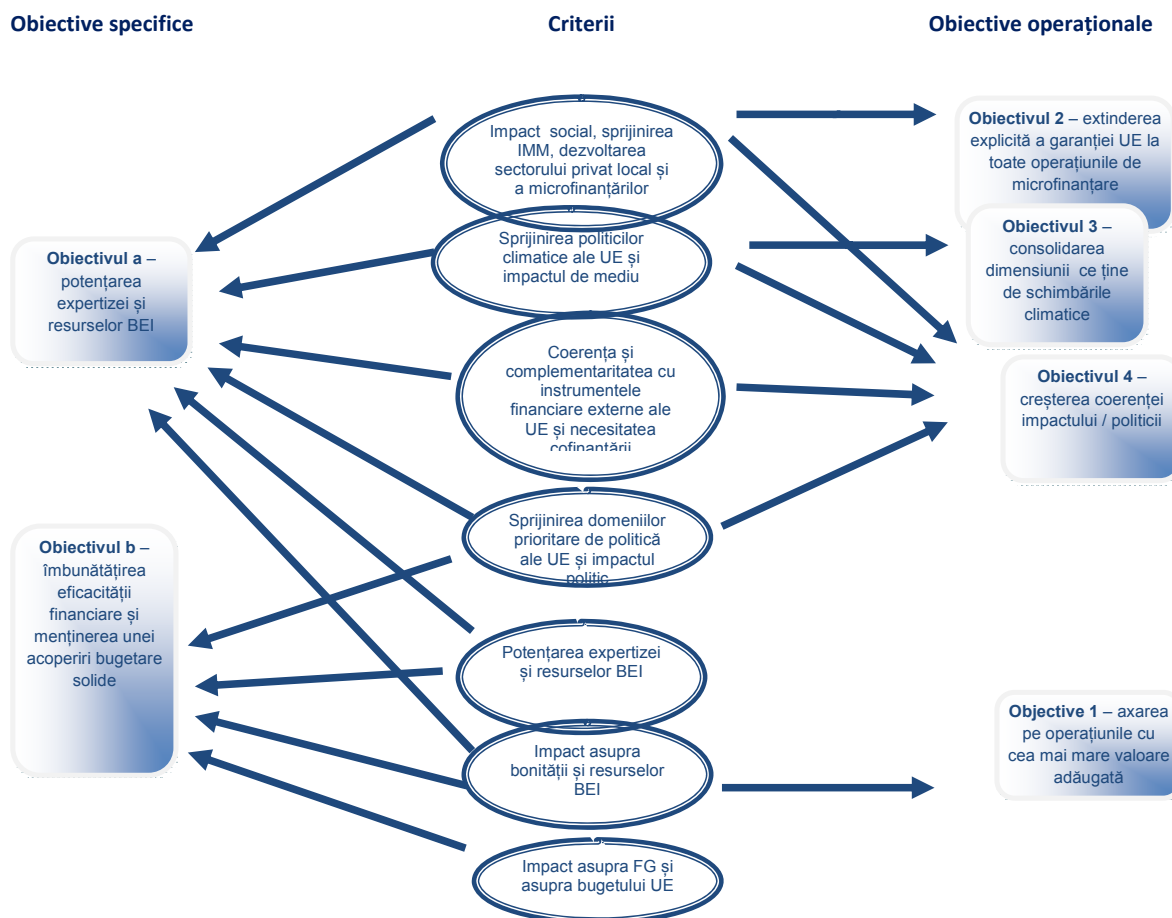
Obiective specifice

Criterii

Obiective operaționale

Impact social, sprijinirea IMM, dezvoltarea sectorului privat local și a microfinanțărilor

Obiectivul 2 – extinderea explicită a garanției UE la toate operațiunile de microfinanțare

Obiectivul a – potențarea expertizei și resurselor BEI

Sprijinirea politicilor climatice ale UE și impactul de mediu

Obiectivul 3 – consolidarea dimensiunii ce ține de schimbările climatice

Coerența și complementaritatea cu instrumentele financiare externe ale UE și necesitatea cofinanțării

Obiectivul 4 – creșterea coerenței impactului / politicii

Obiectivul b – îmbunătățirea eficacității financiare și menținerea unei acoperiri bugetare solide

Sprijinirea domeniilor prioritare de politică ale UE și impactul politic

Potențarea expertizei și resurselor BEI

Objective 1 – axarea pe operațiunile cu cea mai mare valoare adăugată

Impact asupra bonității și resurselor BEI

Impact asupra FG și asupra bugetului UE